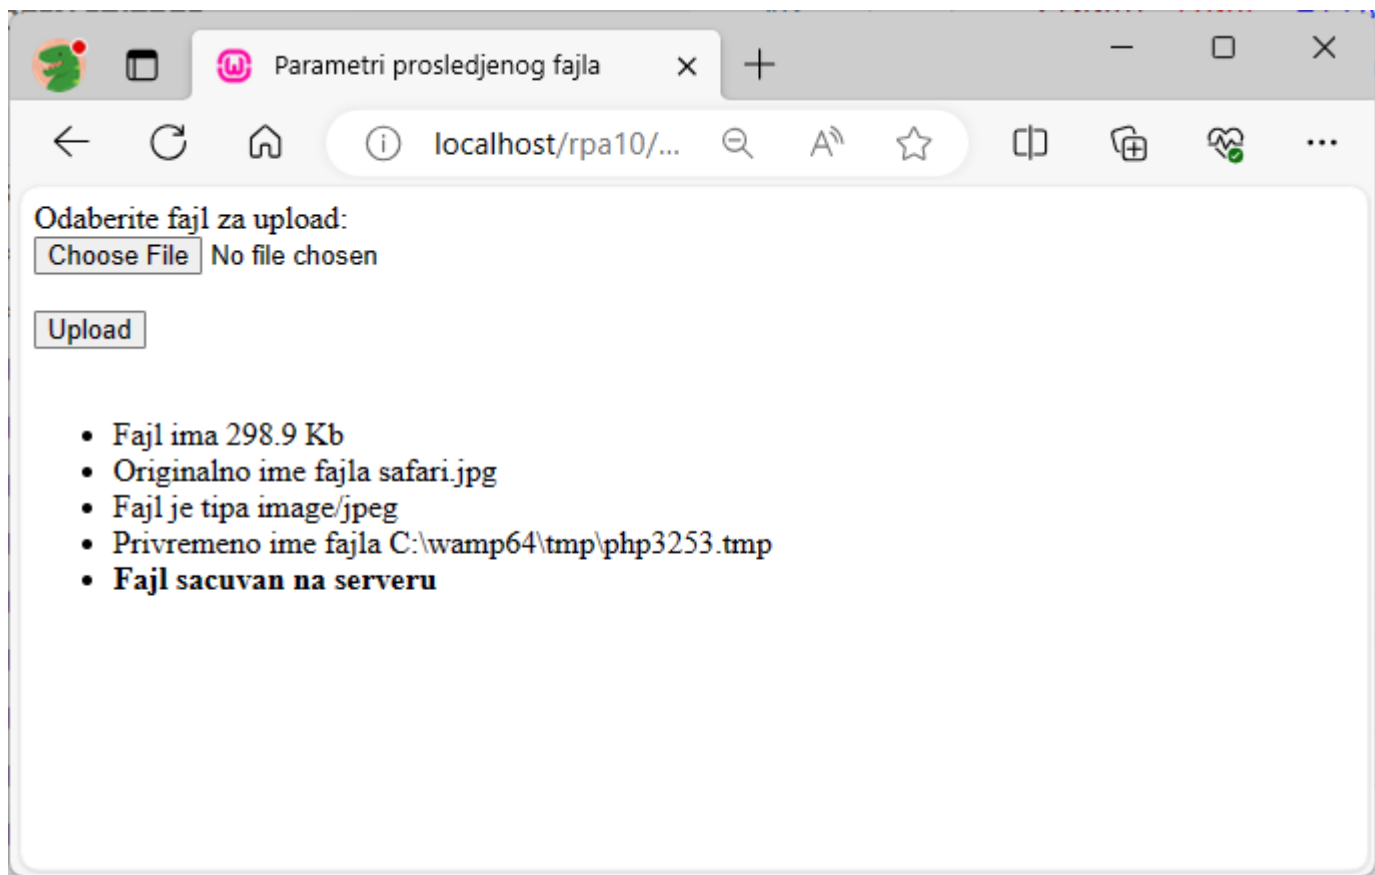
Parametri prosledjenog fajla

localhost/rpa10/...

Odaberite fajl za upload:
Choose File No file chosen

Upload

- Fajl ima 298.9 Kb
- Originalno ime fajla safari.jpg
- Fajl je tipa image/jpeg
- Privremeno ime fajla C:\wamp64\tmp\php3253.tmp
- **Fajl sacuvan na serveru**